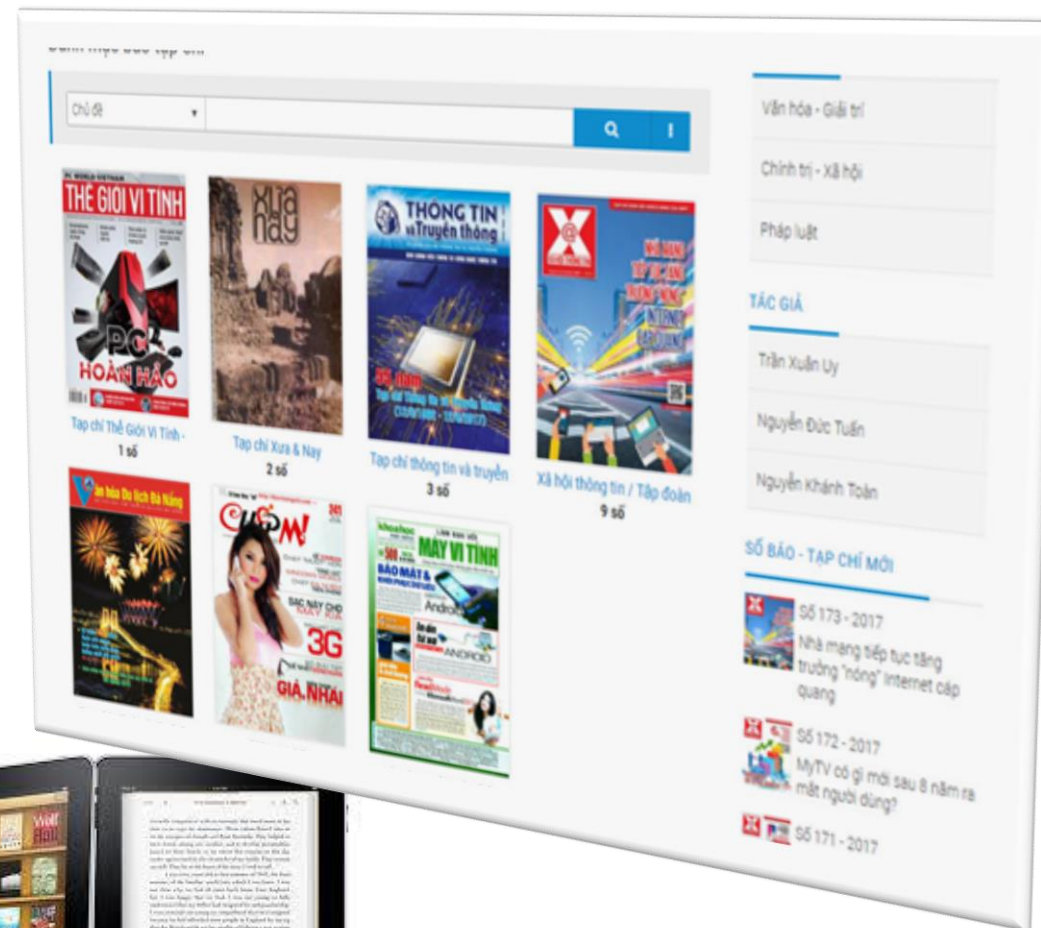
Danh mục báo tạp chí

Chủ đề

Văn hóa - Giải trí

Chính trị - Xã hội

Pháp luật

TÁC GIẢ

Trần Xuân Uy

Nguyễn Đức Tuấn

Nguyễn Khánh Toàn

SỐ BÁO - TẠP CHÍ MỚI

Số 173 - 2017
Nhà mạng tiếp tục tăng trưởng "nóng" internet cáp quang

Số 172 - 2017
MyTV có gì mới sau 8 năm ra mắt người dùng?

Số 171 - 2017

PC WORLD VIETNAM
THẾ GIỚI VI TÍNH
PC HOÀN HẢO
Tạp chí Thế Giới Vi Tính -
1 số

Xưa Nay
Tạp chí Xưa & Nay
2 số

THÔNG TIN và Truyền thông
Tạp chí thông tin và truyền
3 số

Xã hội thông tin / Tập đoàn
9 số

Văn hóa Du lịch Đà Nẵng

CUA M!
3G
GIÁ NHÁI

khoahoc
MAY VI TÍNH
BẢO MẬT &
Android
ANDROID